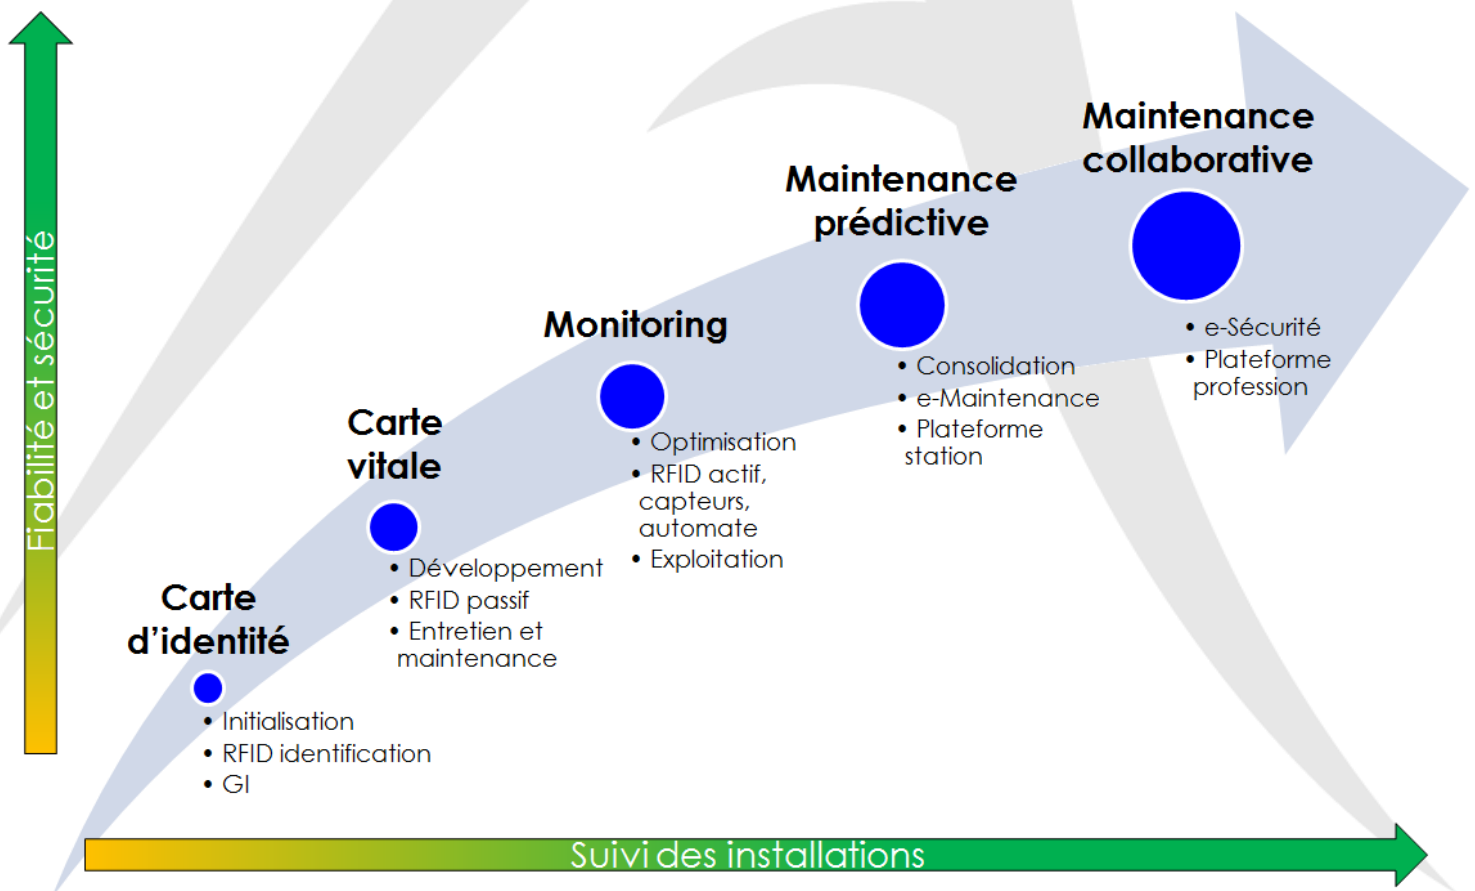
Fiabilité et sécurité

Carte d'identité
• Initialisation
• RFID identification
• GI

Carte vitale
• Développement
• RFID passif
• Entretien et maintenance

Monitoring
• Optimisation
• RFID actif, capteurs, automate
• Exploitation

Maintenance prédictive
• Consolidation
• e-Maintenance
• Plateforme station

Maintenance collaborative
• e-Sécurité
• Plateforme profession

Suivi des installations